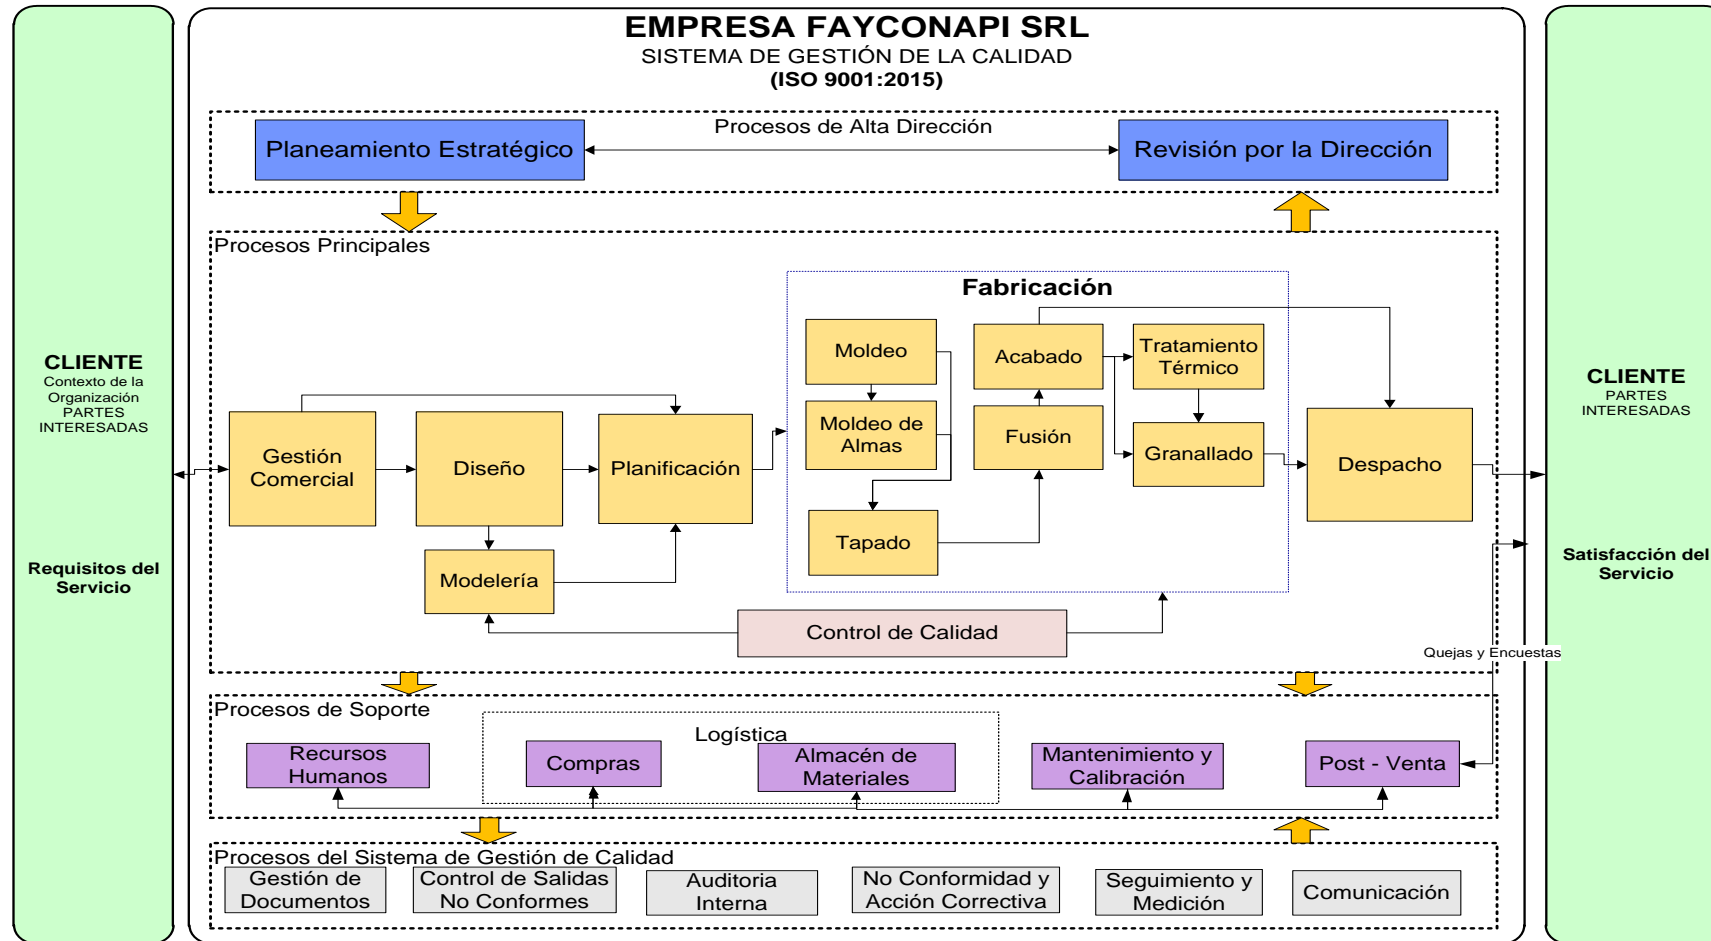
CLIENTE
Contexto de la Organización
PARTES INTERESADAS

Requisitos del Servicio

EMPRESA FAYCONAPI SRL
SISTEMA DE GESTIÓN DE LA CALIDAD
(ISO 9001:2015)

Procesos de Alta Dirección
Planeamiento Estratégico
Revisión por la Dirección

Procesos Principales
Fabricación
Gestión Comercial
Diseño
Planificación
Modelería
Moldeo
Moldeo de Almas
Tapado
Acabado
Fusión
Tratamiento Térmico
Granallado
Despacho
Control de Calidad
Quejas y Encuestas

Procesos de Soporte
Logística
Recursos Humanos
Compras
Almacén de Materiales
Mantenimiento y Calibración
Post - Venta

Procesos del Sistema de Gestión de Calidad
Gestión de Documentos
Control de Salidas No Conformes
Auditoria Interna
No Conformidad y Acción Correctiva
Seguimiento y Medición
Comunicación

CLIENTE
PARTES INTERESADAS

Satisfacción del Servicio